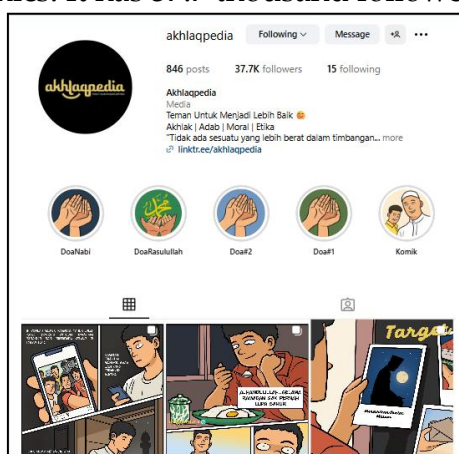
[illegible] It has 37.7 thousand follow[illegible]

akhlaqpedia Following Message

akhlaqpedia

846 posts 37.7K followers 15 following

Akhlaqpedia
Media
Teman Untuk Menjadi Lebih Baik
Akhlak | Adab | Moral | Etika
"Tidak ada sesuatu yang lebih berat dalam timbangan... more
linktr.ee/akhlaqpedia

DoaNabi DoaRasulullah Doa#2 Doa#1 Komik

ALHAMDULILLAH... SELAMA RAMADAN GAK PERNAH LUPA SAHUR

Targe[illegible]

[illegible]